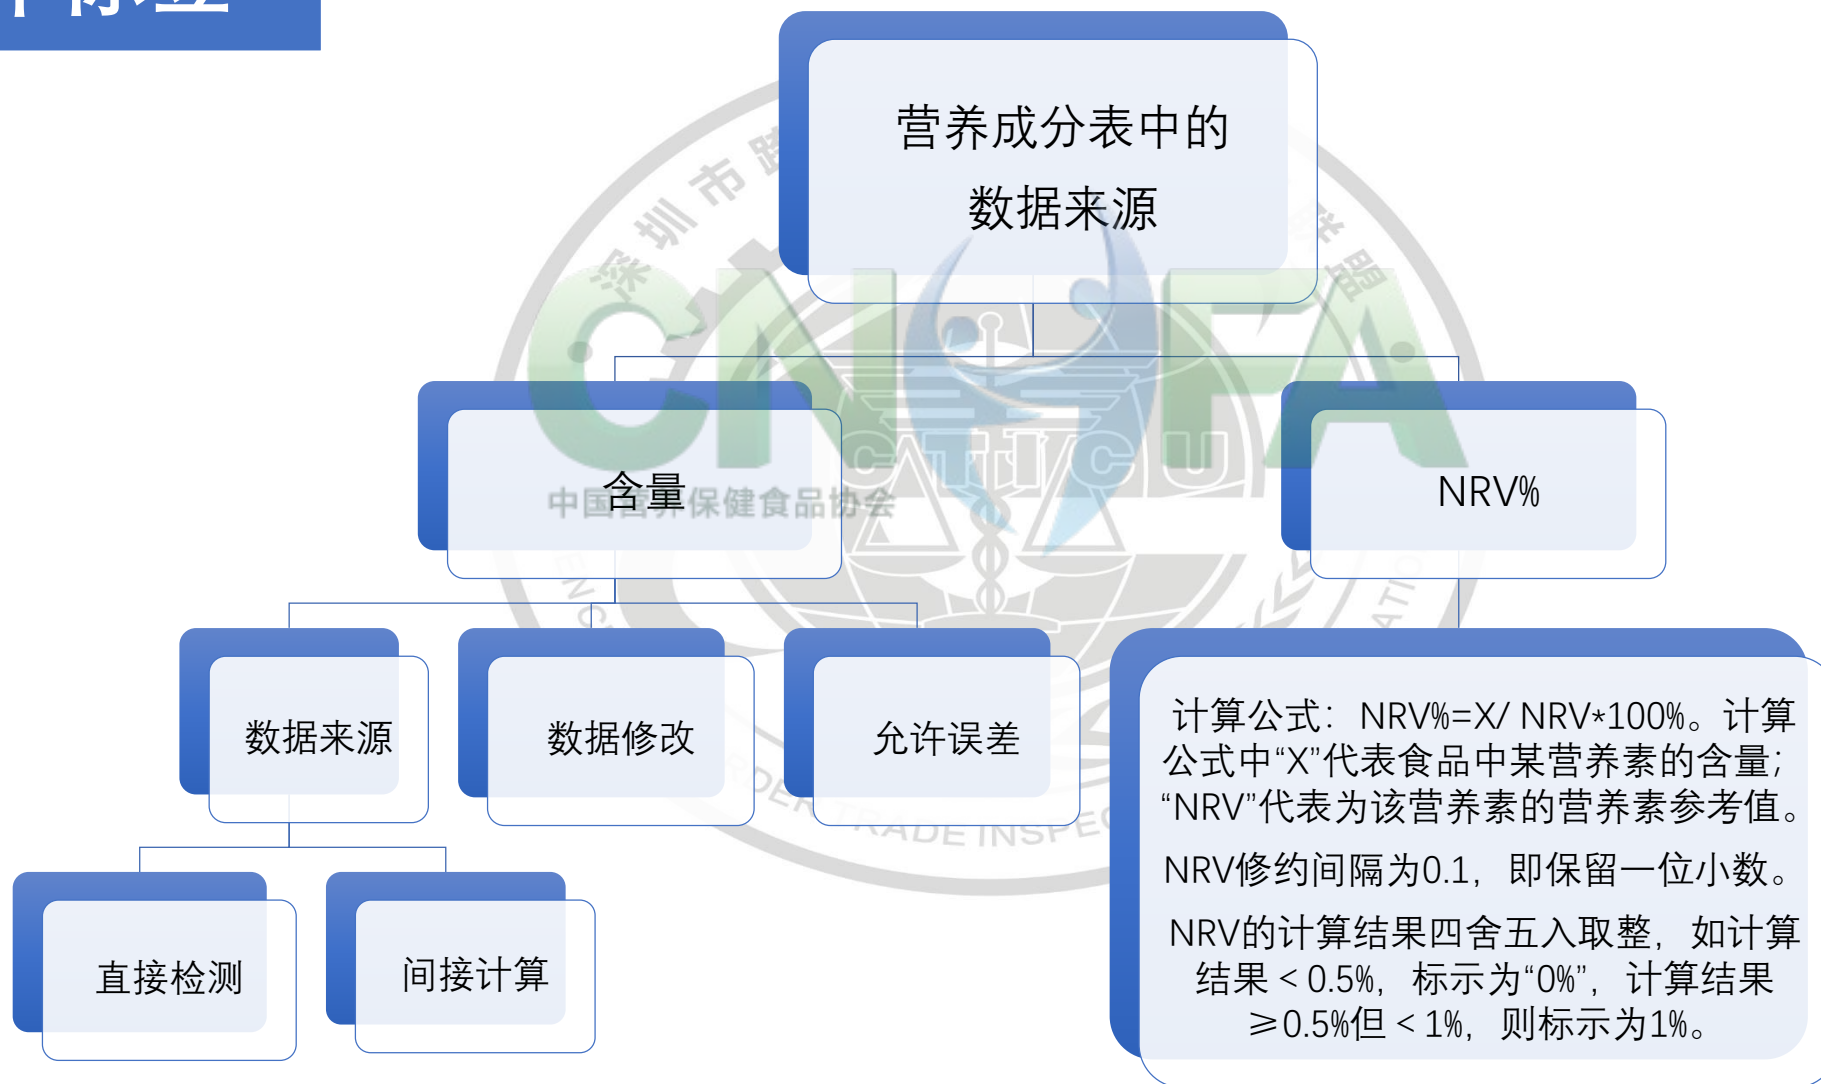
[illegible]

营养成分表中的数据来源

含量

NRV%

数据来源

数据修改

允许误差

直接检测

间接计算

计算公式：NRV%=X/ NRV*100%。计算公式中“X”代表食品中某营养素的含量；“NRV”代表为该营养素的营养素参考值。

NRV修约间隔为0.1，即保留一位小数。

NRV的计算结果四舍五入取整，如计算结果＜0.5%，标示为“0%”，计算结果≥0.5%但＜1%，则标示为1%。

深圳市 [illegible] 联盟
CNFA
CATTICU
中国医药保健食品协会
ENTRY-EXIT BORDER TRADE INSPEC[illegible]